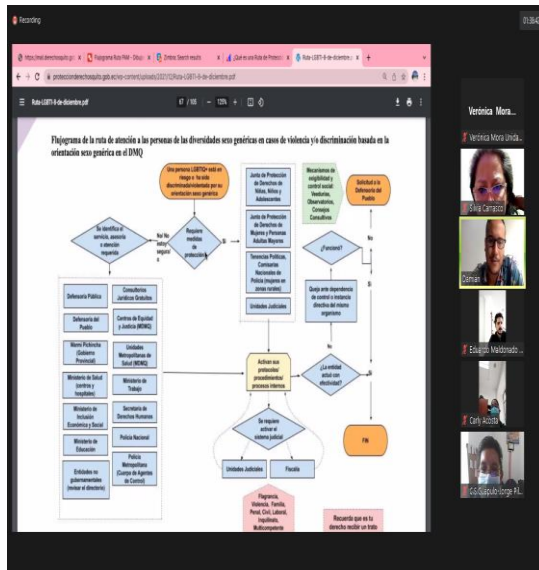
Recording

01:38:42

https://mail.derechoshumanos.gob.ec | Flujograma Ruta PAM - Disposi | Zimbra: Search results | ¿Qué es una Ruta de Protección | Ruta-LGBTI-8-de-diciembre.pdf | +

protecciondederechosquito.gob.ec/wp-content/uploads/2021/12/Ruta-LGBTI-8-de-diciembre.pdf

Ruta-LGBTI-8-de-diciembre.pdf

67 / 100 | 125%

Flujograma de la ruta de atención a las personas de las diversidades sexo genéricas en casos de violencia y/o discriminación basada en la orientación sexo genérica en el DMQ

Una persona LGBTIQ+ está en riesgo o ha sido discriminada/violentada por su orientación sexo genérica

Se identifica el servicio, asesoría o atención requerida

No/ No sabe/ seguro s

Requiere medidas de protección

Si

Junta de Protección de Derechos de Niñas, Niños y Adolescentes

Junta de Protección de Derechos de Mujeres y Personas Adultas Mayores

Tenencias Políticas, Comisarias Nacionales de Policía (mujeres en zonas rurales)

Unidades Judiciales

Mecanismos de exigibilidad y control social Veedurías, Observatorios, Consejos Consultivos

Solicitud a la Defensoría del Pueblo

¿Funcionó?

No

Si

Queja ante dependencia de control o instancia directiva del mismo organismo

¿La entidad actuó con efectividad?

No

Si

FIN

Defensoría Pública

Consultorios Jurídicos Gratuitos

Defensoría del Pueblo

Centros de Equidad y Justicia (MDMQ)

Warmi Pichincha (Gobierno Provincial)

Unidades Metropolitanas de Salud (MDMQ)

Ministerio de Salud (centros y hospitales)

Ministerio de Trabajo

Ministerio de Inclusión Económica y Social

Secretaría de Derechos Humanos

Ministerio de Educación

Policía Nacional

Entidades no gubernamentales (revisar el directorio)

Policía Metropolitana (Cuerpo de Agentes de Control)

Activan sus protocolos/ procedimientos/ procesos internos

Se requiere activar el sistema judicial

Unidades Judiciales

Fiscalía

Flagrancia, Violencia, Familia, Penal, Civil, Laboral, Inquilinato, Multicompetente

Recuerda que es tu derecho recibir un trato

Verónica Mora...

Verónica Mora Unida...

Silvia Carrasco

Carmen

Eduardo Maldonado ...

Carly Acosta

CG Quipulo Jorge PA...